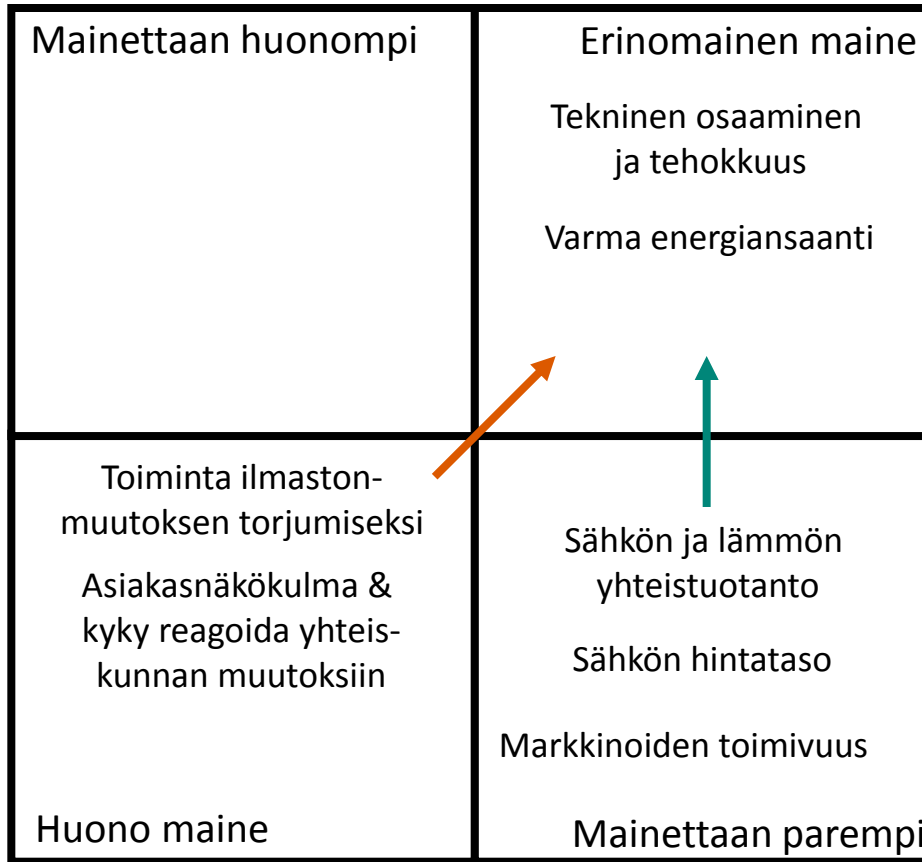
Mainettaan huonompi

Erinomainen maine

Tekninen osaaminen ja tehokkuus

Varma energiansaanti

Toiminta ilmastonmuutoksen torjumiseksi

Asiakasnäkökulma & kyky reagoida yhteiskunnan muutoksiin

Huono maine

Sähkön ja lämmön yhteistuotanto

Sähkön hintataso

Markkinoiden toimivuus

Mainettaan parempi